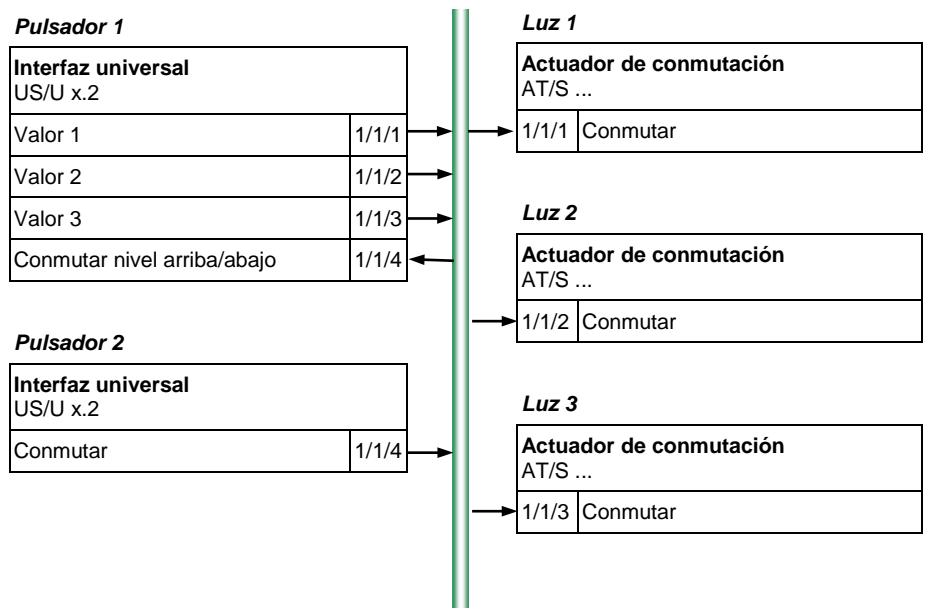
Pulsador 1

| Interfaz universal US/U x.2 | |
|---|---|
| Valor 1 | 1/1/1 |
| Valor 2 | 1/1/2 |
| Valor 3 | 1/1/3 |
| Conmutar nivel arriba/abajo | 1/1/4 |

Pulsador 2

| Interfaz universal US/U x.2 | |
|---|---|
| Conmutar | 1/1/4 |

Luz 1

| Actuador de conmutación AT/S ... | |
|---|---|
| 1/1/1 | Conmutar |

Luz 2

| Actuador de conmutación AT/S ... | |
|---|---|
| 1/1/2 | Conmutar |

Luz 3

| Actuador de conmutación AT/S ... | |
|---|---|
| 1/1/3 | Conmutar |